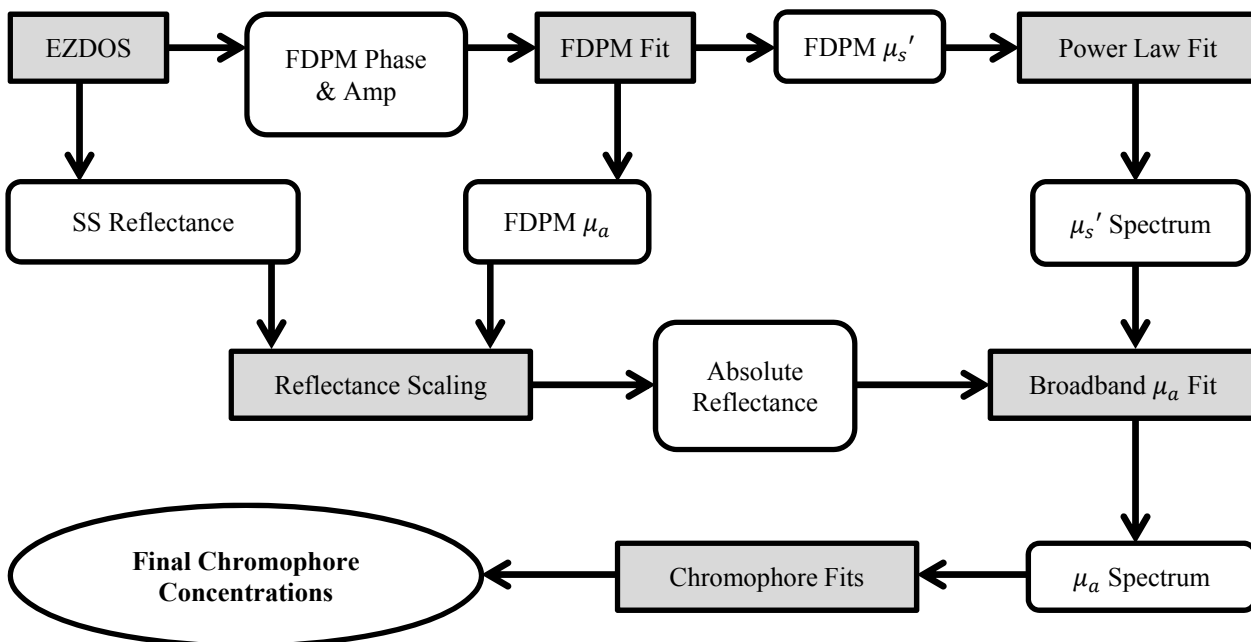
EZDOS

FDPM Phase & Amp

FDPM Fit

FDPM $\mu_s'$

Power Law Fit

SS Reflectance

FDPM $\mu_a$

$\mu_s'$ Spectrum

Reflectance Scaling

Absolute Reflectance

Broadband $\mu_a$ Fit

Final Chromophore Concentrations

Chromophore Fits

$\mu_a$ Spectrum